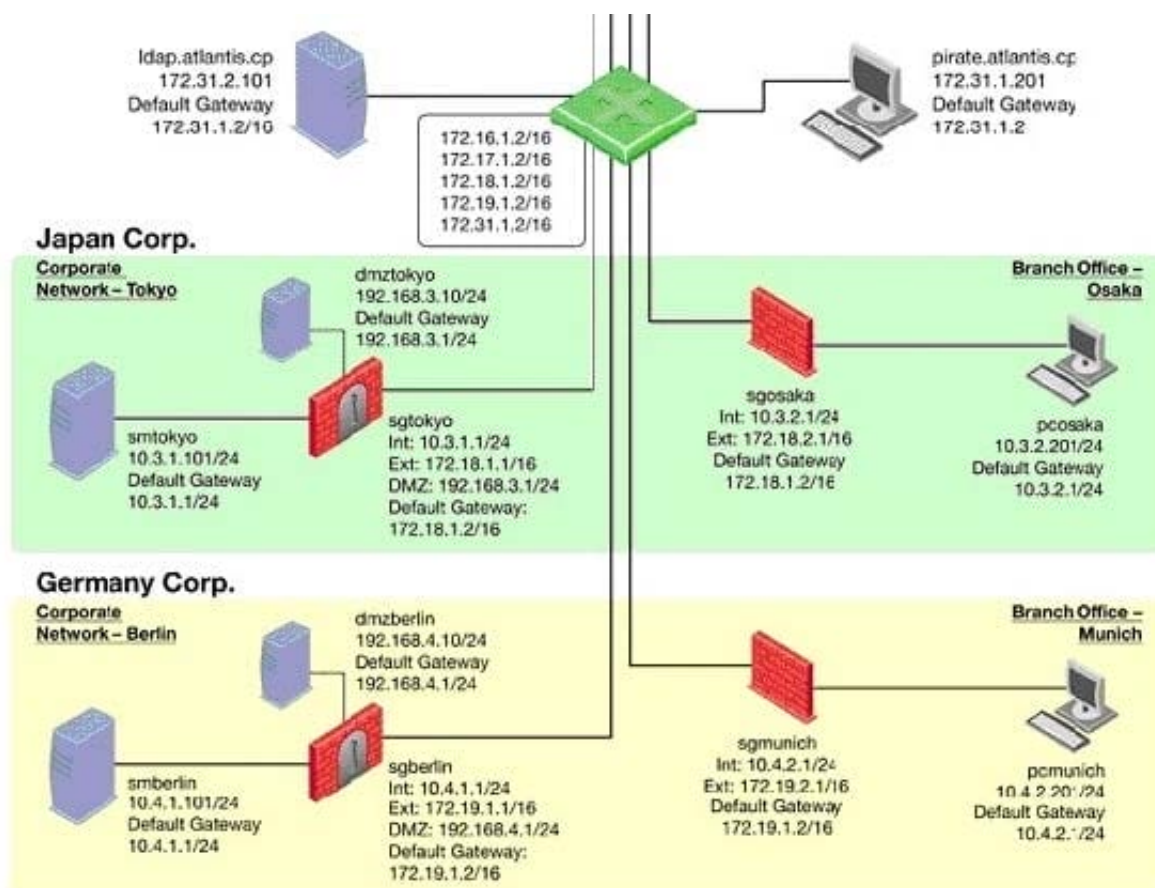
ldap.atlantis.cp
172.31.2.101
Default Gateway
172.31.1.2/16

pirate.atlantis.cp
172.31.1.201
Default Gateway
172.31.1.2

172.16.1.2/16
172.17.1.2/16
172.18.1.2/16
172.19.1.2/16
172.31.1.2/16

Japan Corp.

Corporate Network – Tokyo

dmztokyo
192.168.3.10/24
Default Gateway
192.168.3.1/24

smtokyo
10.3.1.101/24
Default Gateway
10.3.1.1/24

sgtokyo
Int: 10.3.1.1/24
Ext: 172.18.1.1/16
DMZ: 192.168.3.1/24
Default Gateway:
172.18.1.2/16

Branch Office – Osaka

sgosaka
Int: 10.3.2.1/24
Ext: 172.18.2.1/16
Default Gateway
172.18.1.2/16

pcosaka
10.3.2.201/24
Default Gateway
10.3.2.1/24

Germany Corp.

Corporate Network – Berlin

dmzberlin
192.168.4.10/24
Default Gateway
192.168.4.1/24

smberlin
10.4.1.101/24
Default Gateway
10.4.1.1/24

sgberlin
Int: 10.4.1.1/24
Ext: 172.19.1.1/16
DMZ: 192.168.4.1/24
Default Gateway:
172.19.1.2/16

Branch Office – Munich

sgmunich
Int: 10.4.2.1/24
Ext: 172.19.2.1/16
Default Gateway
172.19.1.2/16

pcmunich
10.4.2.201/24
Default Gateway
10.4.2.1/24